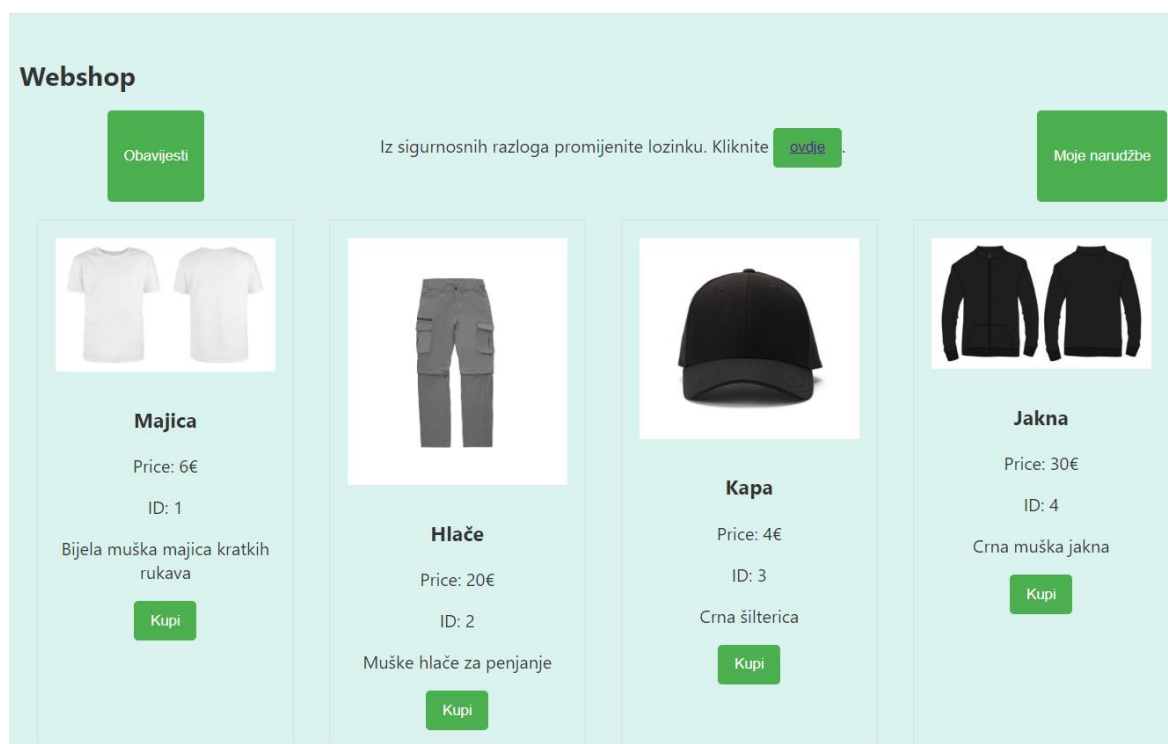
Webshop

Obavijesti

Iz sigurnosnih razloga promijenite lozinku. Kliknite ovdje.

Moje narudžbe

Majica

Price: 6€

ID: 1

Bijela muška majica kratkih rukava

Kupi

Hlače

Price: 20€

ID: 2

Muške hlače za penjanje

Kupi

Kapa

Price: 4€

ID: 3

Crna šilterica

Kupi

Jakna

Price: 30€

ID: 4

Crna muška jakna

Kupi